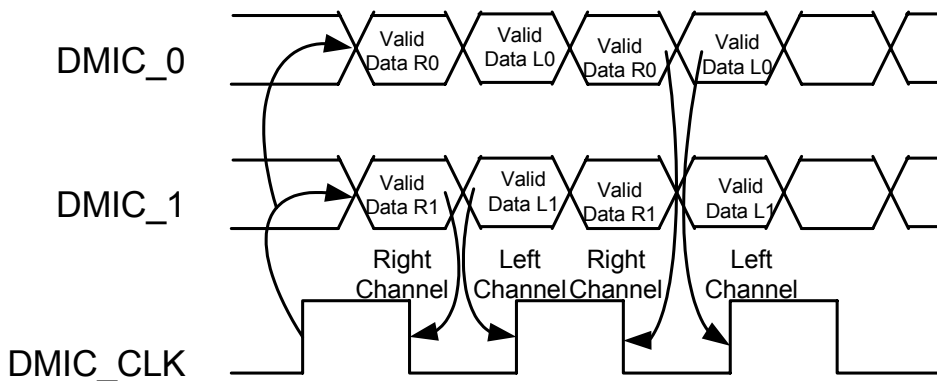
DMIC_0

Valid Data R0

Valid Data L0

Valid Data R0

Valid Data L0

DMIC_1

Valid Data R1

Valid Data L1

Valid Data R1

Valid Data L1

Right Channel

Left Channel

Right Channel

Left Channel

DMIC_CLK